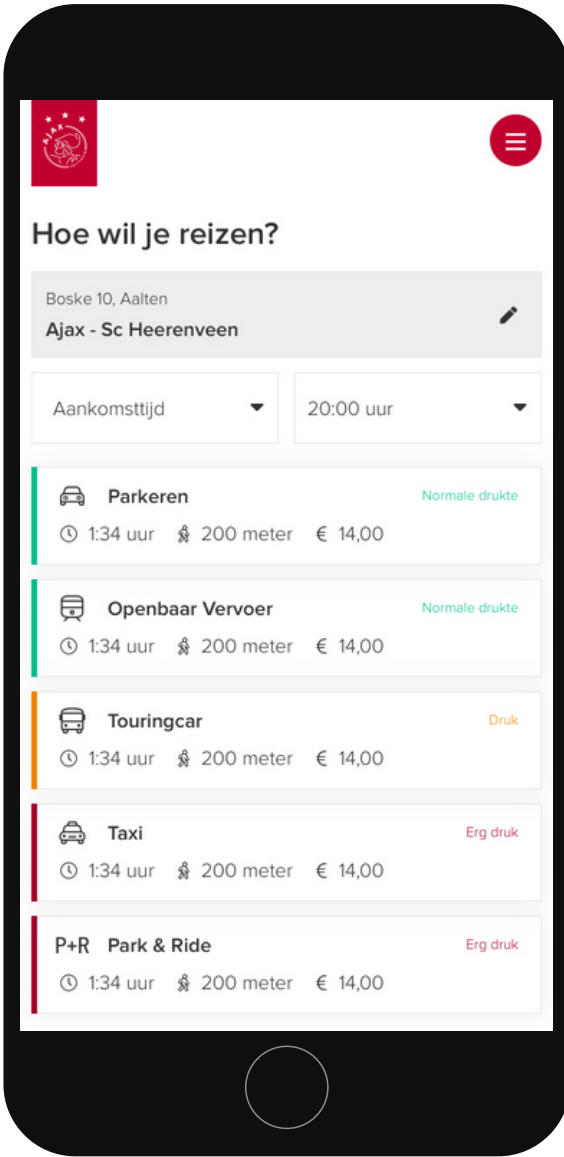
AJAX

Hoe wil je reizen?

Boske 10, Aalten
Ajax - Sc Heerenveen

Aankomsttijd

20:00 uur

Parkeren
Normale drukte
1:34 uur 200 meter € 14,00

Openbaar Vervoer
Normale drukte
1:34 uur 200 meter € 14,00

Touringcar
Druk
1:34 uur 200 meter € 14,00

Taxi
Erg druk
1:34 uur 200 meter € 14,00

P+R Park & Ride
Erg druk
1:34 uur 200 meter € 14,00